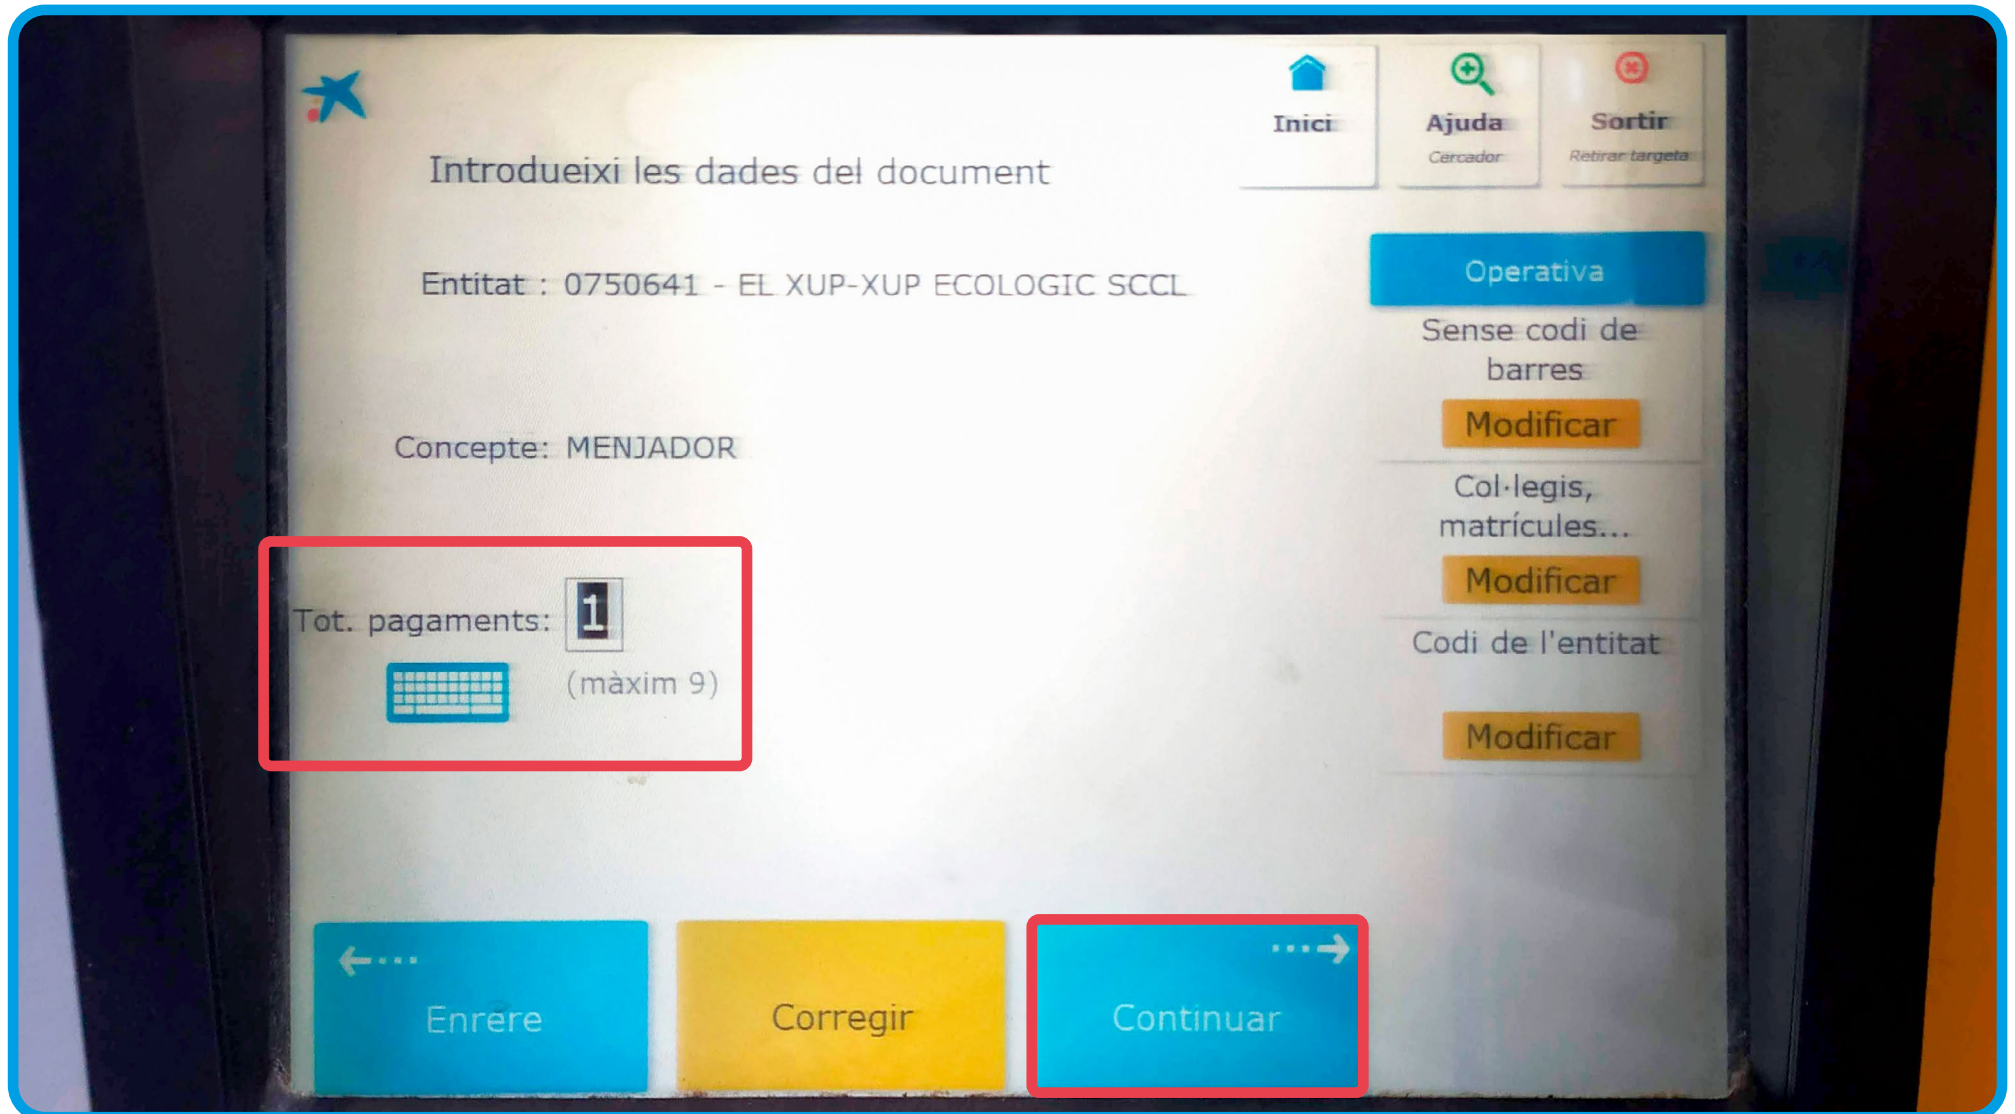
Inici

Ajuda
Cercador

Sortir
Retirar targeta

Introdueixi les dades del document

Entitat : 0750641 - EL XUP-XUP ECOLOGIC SCCL

Concepte: MENJADOR

Tot. pagaments: 1
(màxim 9)

Operativa

Sense codi de barres
Modificar

Col·legis, matrícules...
Modificar

Codi de l'entitat
Modificar

Enrere

Corregir

Continuar